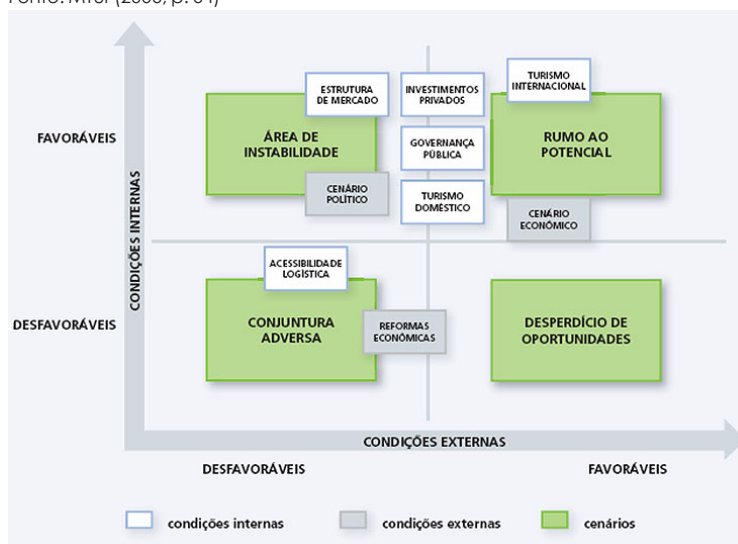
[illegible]

FAVORÁVEIS

DESFAVORÁVEIS

CONDIÇÕES INTERNAS

ESTRUTURA DE MERCADO

INVESTIMENTOS PRIVADOS

TURISMO INTERNACIONAL

ÁREA DE INSTABILIDADE

GOVERNANÇA PÚBLICA

RUMO AO POTENCIAL

CENÁRIO POLÍTICO

TURISMO DOMÉSTICO

CENÁRIO ECONÔMICO

ACESSIBILIDADE LOGÍSTICA

CONJUNTURA ADVERSA

REFORMAS ECONÔMICAS

DESPERDÍCIO DE OPORTUNIDADES

CONDIÇÕES EXTERNAS

DESFAVORÁVEIS

FAVORÁVEIS

condições internas

condições externas

cenários